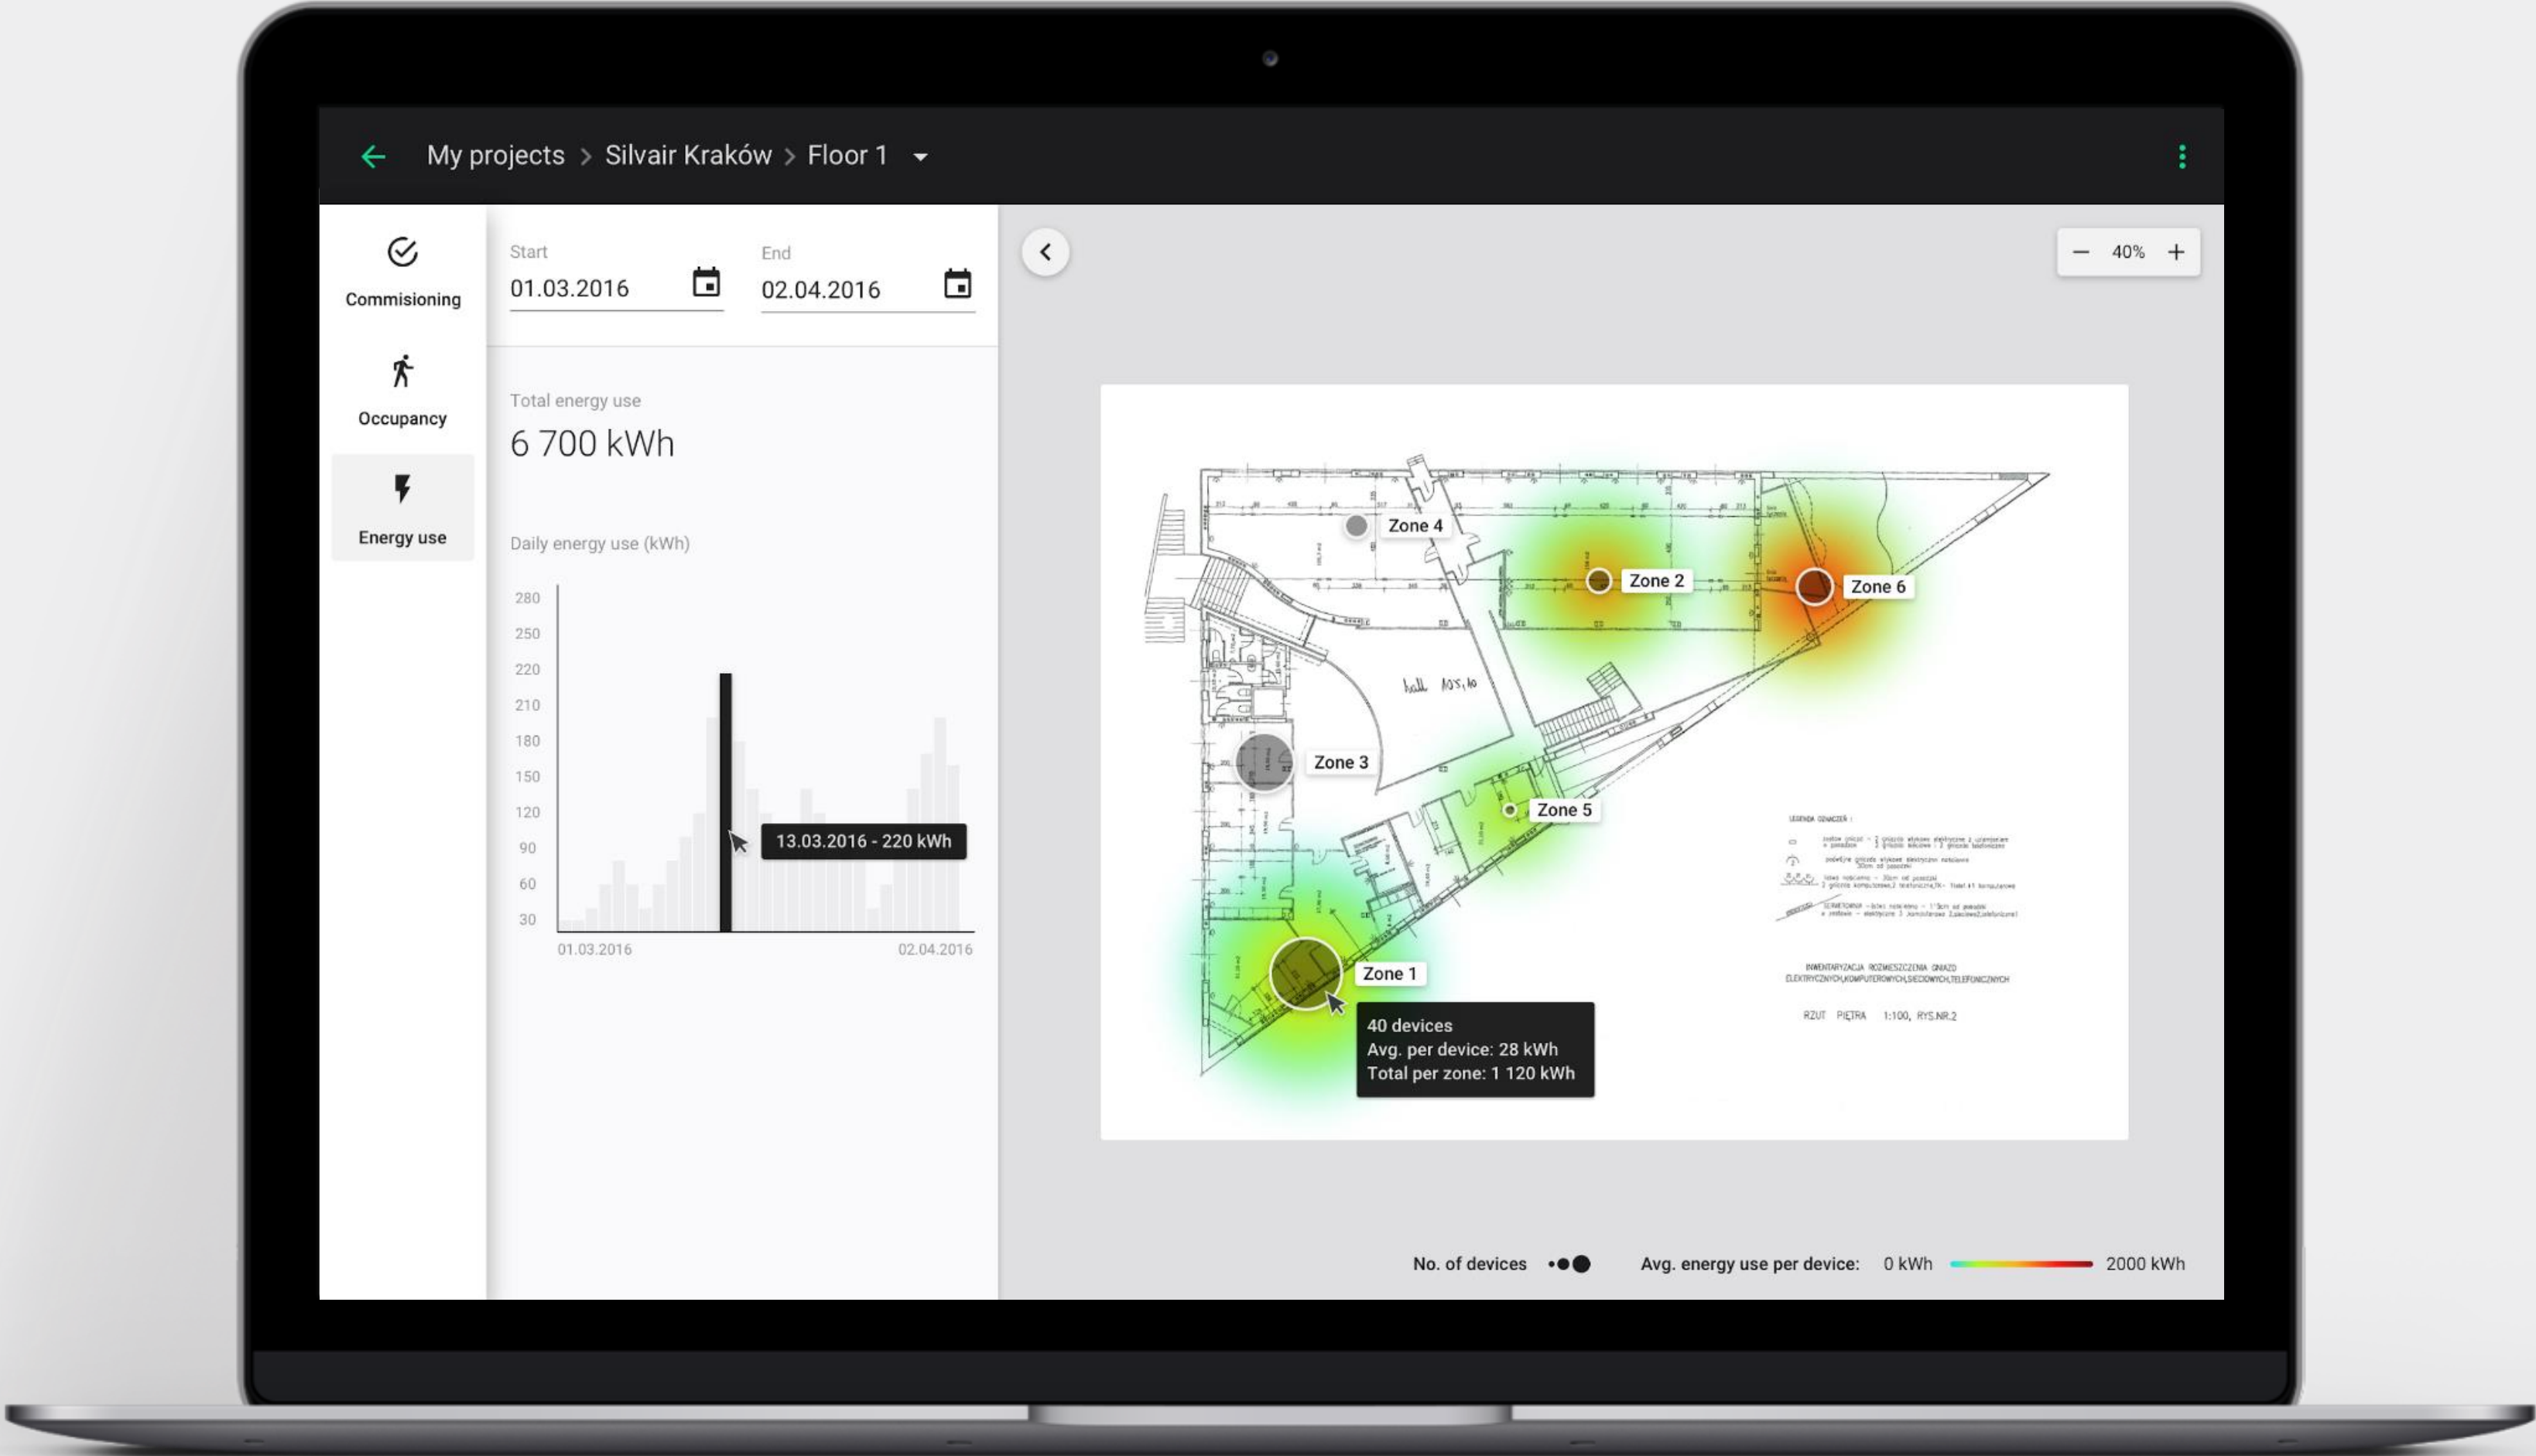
My projects > Silvair Kraków > Floor 1

Commisioning

Occupancy

Energy use

Start
01.03.2016

End
02.04.2016

Total energy use
6 700 kWh

Daily energy use (kWh)

280
250
220
210
180
150
120
90
60
30

13.03.2016 - 220 kWh

01.03.2016
02.04.2016

− 40% +

Zone 4
Zone 2
Zone 6
hall 105,10
Zone 3
Zone 5
Zone 1

40 devices
Avg. per device: 28 kWh
Total per zone: 1 120 kWh

LEGENDA OZNACZEŃ :

INWENTARYZACJA ROZMIESZCZENIA GNIAZD ELEKTRYCZNYCH,KOMPUTEROWYCH,SIECIOWYCH,TELEFONICZNYCH

RZUT PIĘTRA 1:100, RYS.NR.2

No. of devices

Avg. energy use per device: 0 kWh 2000 kWh